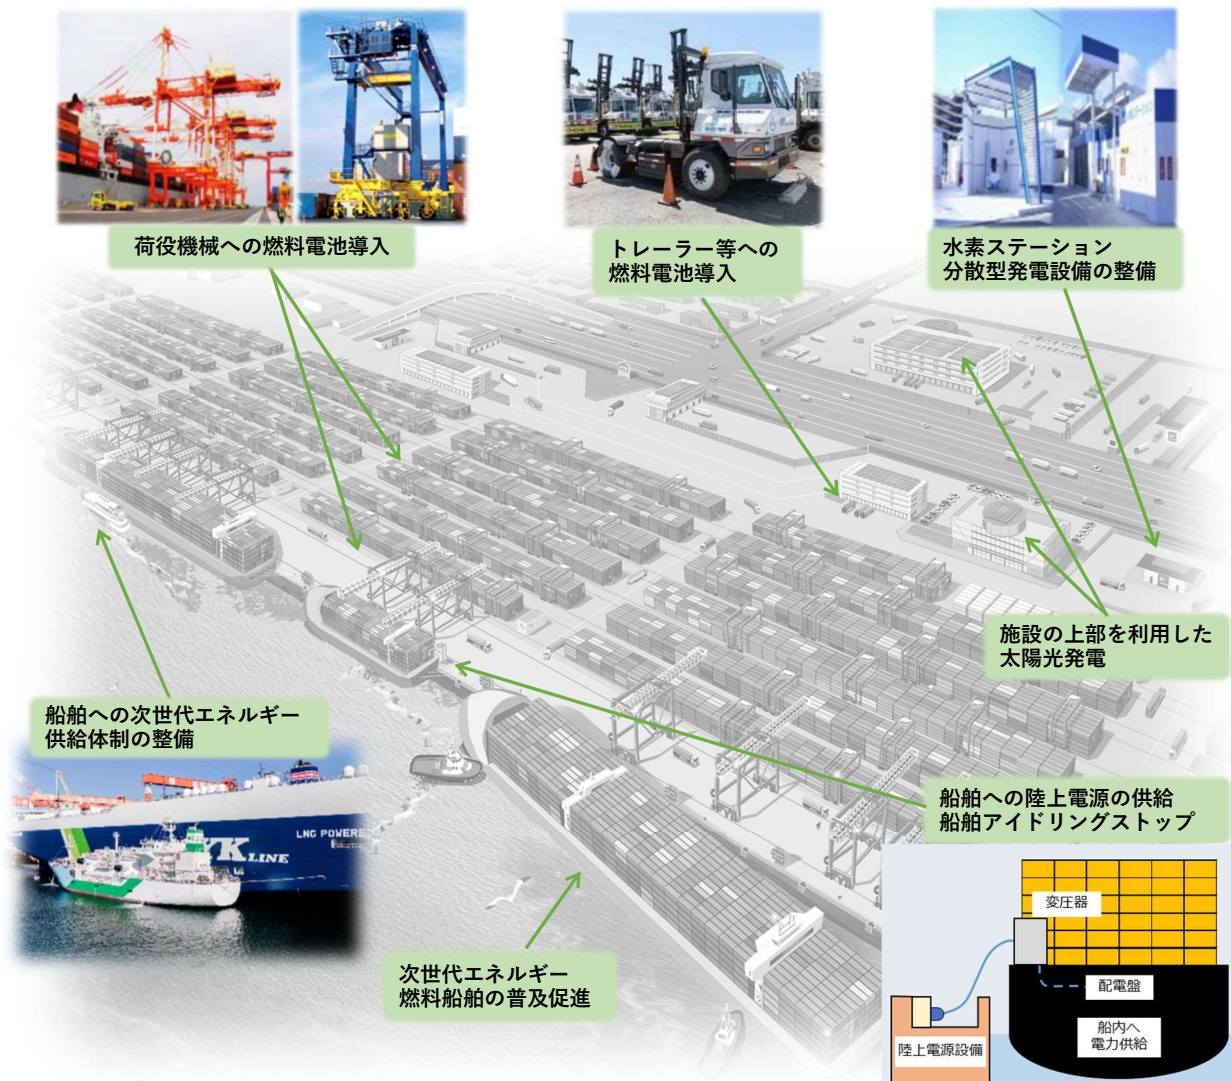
荷役機械への燃料電池導入

トレーラー等への燃料電池導入

水素ステーション
分散型発電設備の整備

施設の上部を利用した
太陽光発電

船舶への次世代エネルギー
供給体制の整備

LNG POWERED

K LINE

船舶への陸上電源の供給
船舶アイドリングストップ

次世代エネルギー
燃料船舶の普及促進

変圧器

配電盤

船内へ
電力供給

陸上電源設備